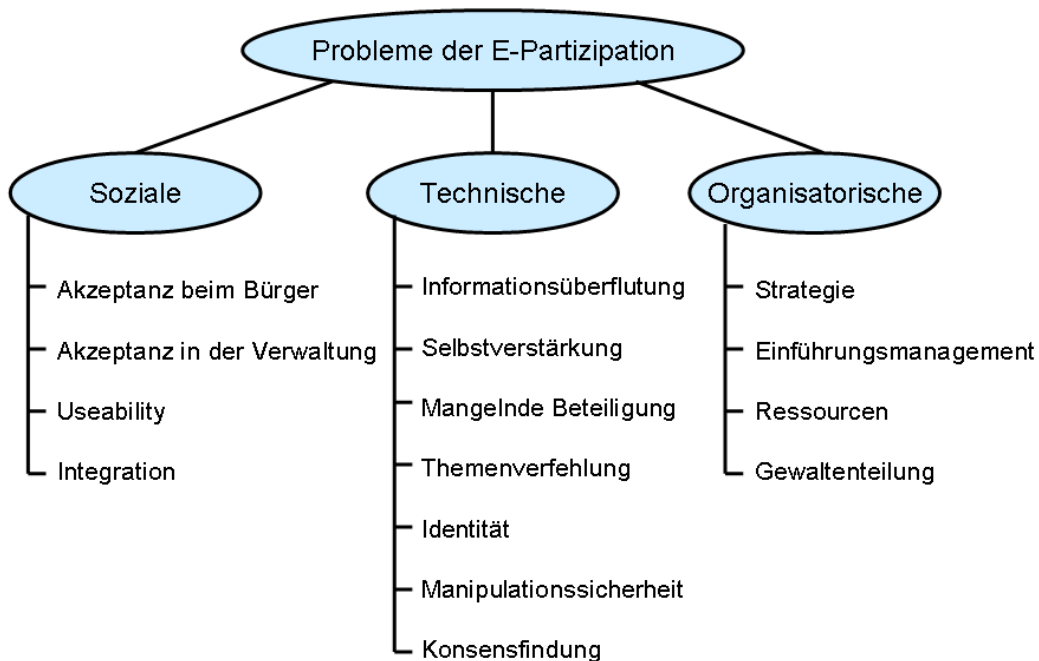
Probleme der E-Partizipation

Soziale

Akzeptanz beim Bürger

Akzeptanz in der Verwaltung

Useability

Integration

Technische

Informationsüberflutung

Selbstverstärkung

Mangelnde Beteiligung

Themenverfehlung

Identität

Manipulationssicherheit

Konsensfindung

Organisatorische

Strategie

Einführungsmanagement

Ressourcen

Gewaltenteilung